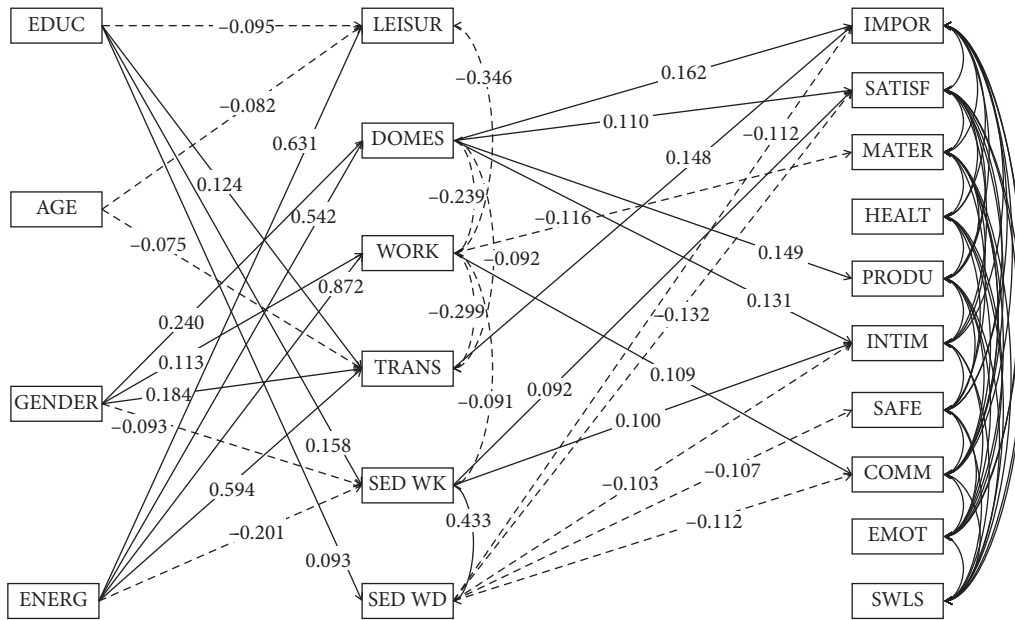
EDUC
AGE
GENDER
ENERG
LEISUR
DOMES
WORK
TRANS
SED WK
SED WD
IMPOR
SATISF
MATER
HEALT
PRODU
INTIM
SAFE
COMM
EMOT
SWLS
−0.095
−0.082
0.631
0.124
0.542
−0.075
0.872
0.240
0.113
0.184
−0.093
0.158
0.594
−0.201
0.093
−0.346
−0.239
−0.092
−0.299
−0.091
0.433
0.162
0.110
−0.112
0.148
−0.116
0.149
0.131
−0.132
0.109
0.092
0.100
−0.103
−0.107
−0.112